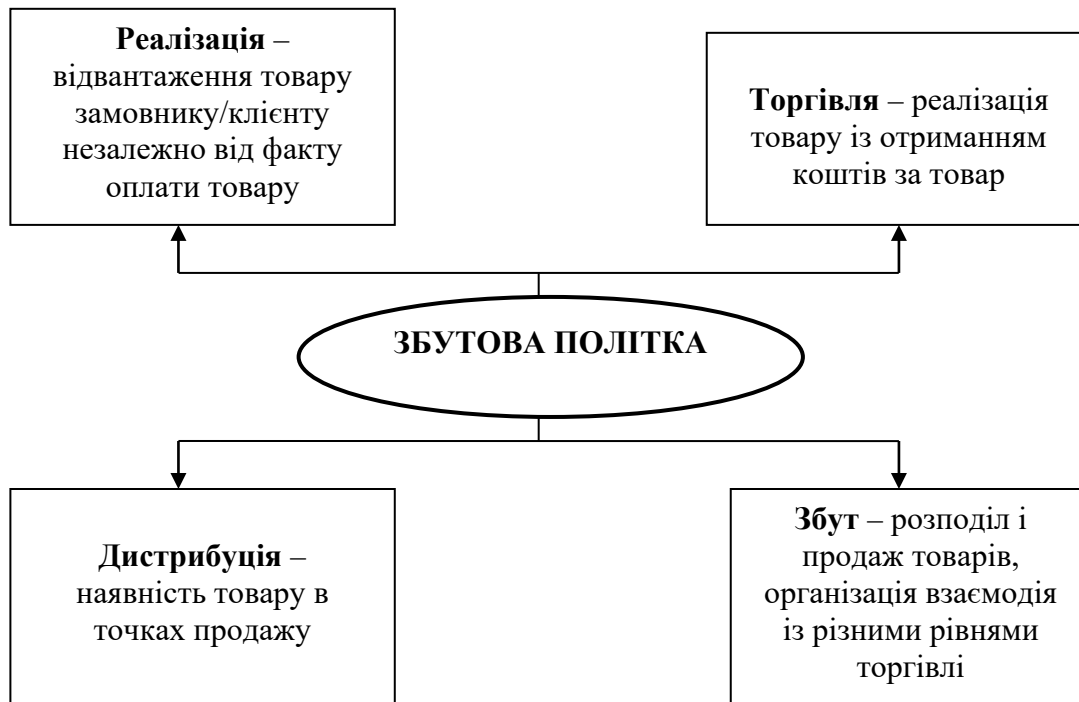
**Реалізація** – відвантаження товару замовнику/клієнту незалежно від факту оплати товару

**Торгівля** – реалізація товару із отриманням коштів за товар

**ЗБУТОВА ПОЛІТКА**

**Дистрибуція** – наявність товару в точках продажу

**Збут** – розподіл і продаж товарів, організація взаємодія із різними рівнями торгівлі